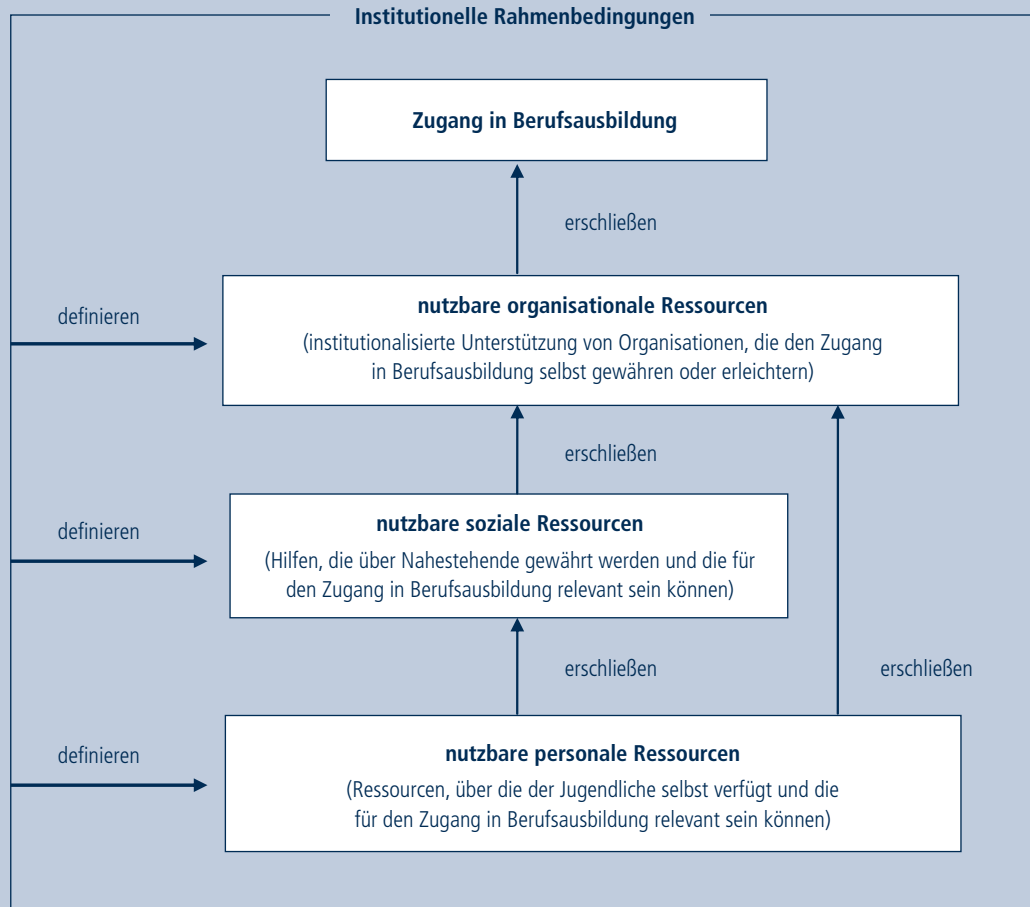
Institutionelle Rahmenbedingungen

Zugang in Berufsausbildung

erschließen

definieren

nutzbare organisationale Ressourcen

(institutionalisierte Unterstützung von Organisationen, die den Zugang in Berufsausbildung selbst gewähren oder erleichtern)

erschließen

definieren

nutzbare soziale Ressourcen

(Hilfen, die über Nahestehende gewährt werden und die für den Zugang in Berufsausbildung relevant sein können)

erschließen

erschließen

definieren

nutzbare personale Ressourcen

(Ressourcen, über die der Jugendliche selbst verfügt und die für den Zugang in Berufsausbildung relevant sein können)